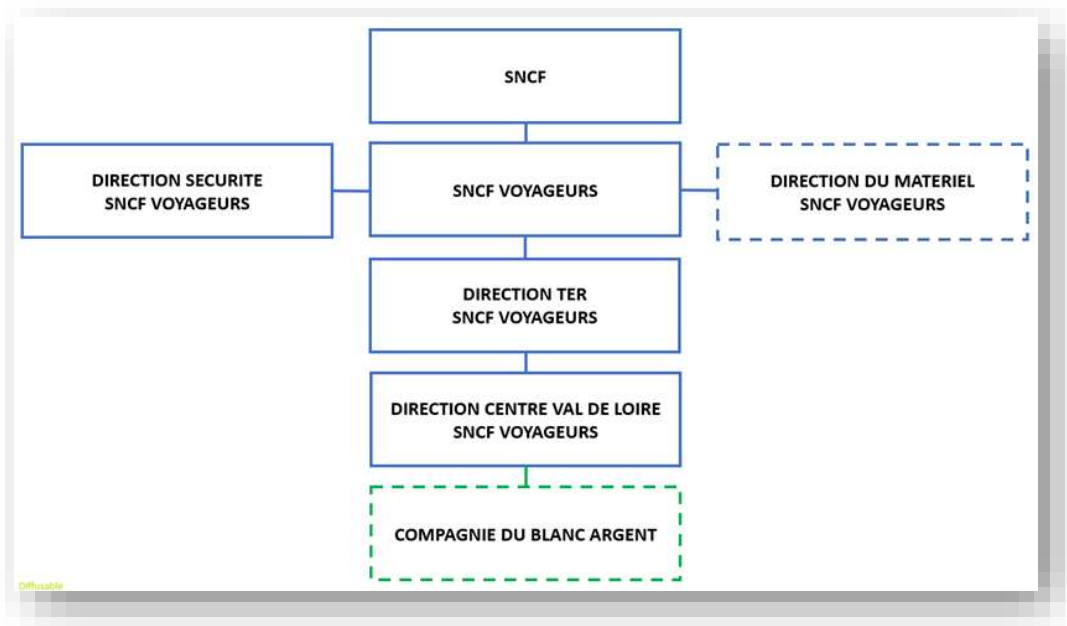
SNCF

DIRECTION SECURITE
SNCF VOYAGEURS

SNCF VOYAGEURS

DIRECTION DU MATERIEL
SNCF VOYAGEURS

DIRECTION TER
SNCF VOYAGEURS

DIRECTION CENTRE VAL DE LOIRE
SNCF VOYAGEURS

COMPAGNIE DU BLANC ARGENT

Diffusable